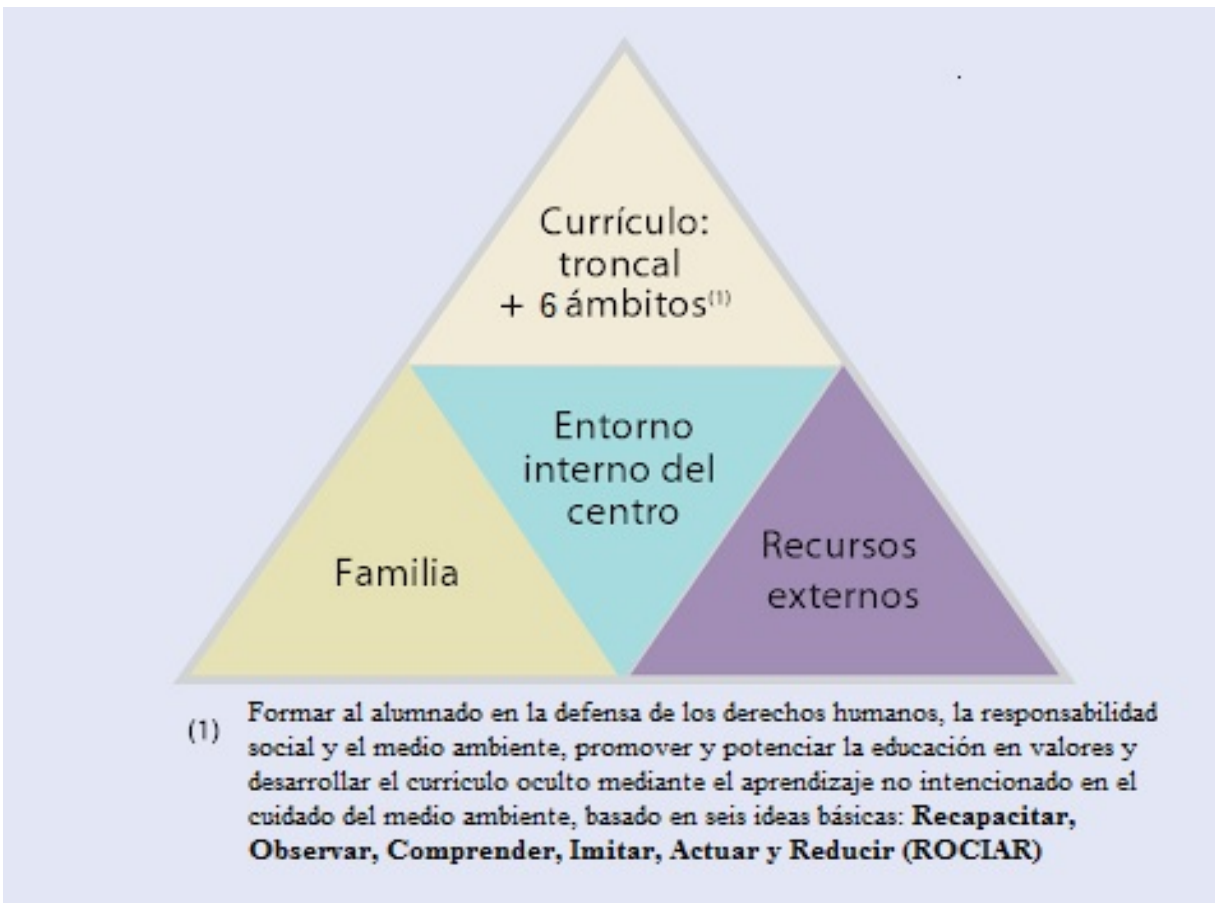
Currículo: troncal + 6 ámbitos$^{(1)}$

Entorno interno del centro

Familia

Recursos externos

(1) Formar al alumnado en la defensa de los derechos humanos, la responsabilidad social y el medio ambiente, promover y potenciar la educación en valores y desarrollar el currículo oculto mediante el aprendizaje no intencionado en el cuidado del medio ambiente, basado en seis ideas básicas: **Recapacitar, Observar, Comprender, Imitar, Actuar y Reducir (ROCIAR)**